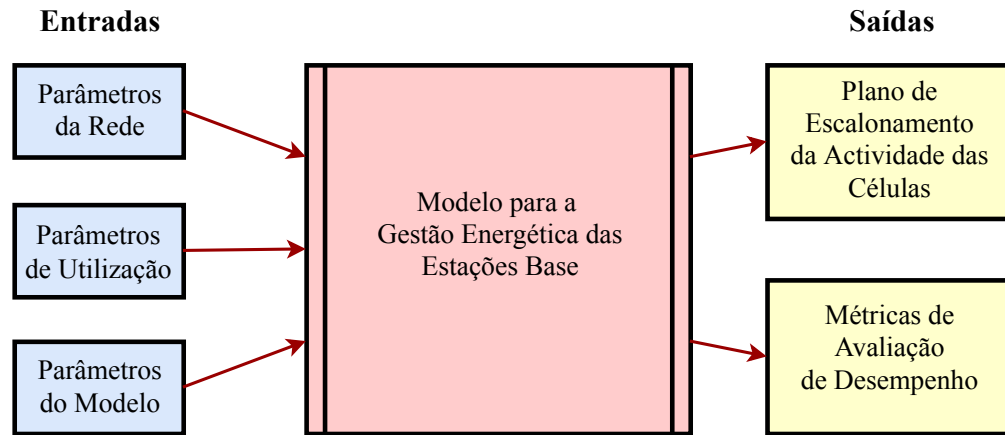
Entradas

Saídas

Parâmetros da Rede

Parâmetros de Utilização

Parâmetros do Modelo

Modelo para a Gestão Energética das Estações Base

Plano de Escalonamento da Actividade das Células

Métricas de Avaliação de Desempenho